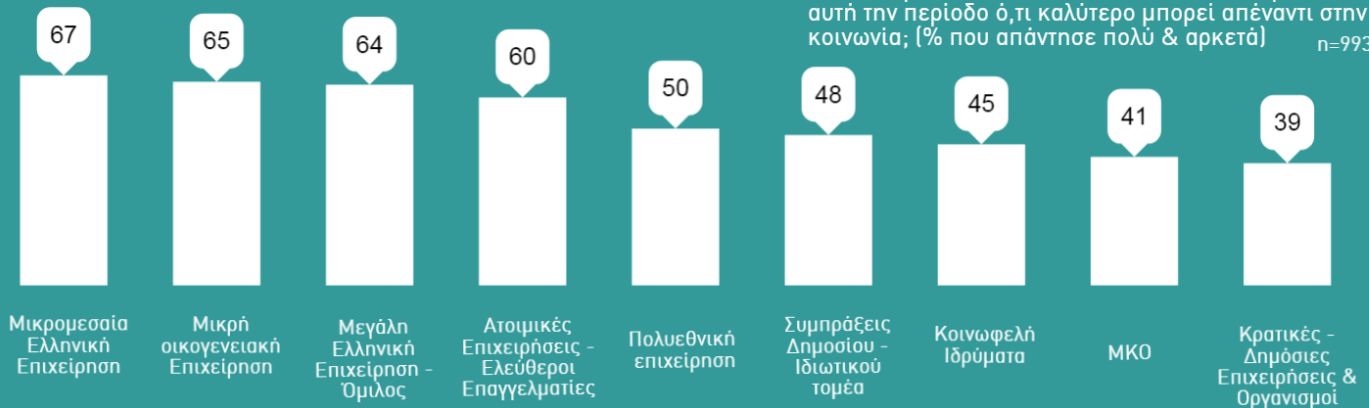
αυτή την περίοδο ό,τι καλύτερο μπορεί απέναντι στην κοινωνία; (% που απάντησε πολύ & αρκετά)

n=993

| 67 | 65 | 64 | 60 | 50 | 48 | 45 | 41 | 39 |
|---|---|---|---|---|---|---|---|---|
| Μικρομεσαία Ελληνική Επιχείρηση | Μικρή οικογενειακή Επιχείρηση | Μεγάλη Ελληνική Επιχείρηση - Όμιλος | Ατοιμικές Επιχειρήσεις - Ελεύθεροι Επαγγελματίες | Πολυεθνική επιχείρηση | Συμπράξεις Δημοσίου - Ιδιωτικού τομέα | Κοινωφελή Ιδρύματα | ΜΚΟ | Κρατικές - Δημόσιες Επιχειρήσεις & Οργανισμοί |